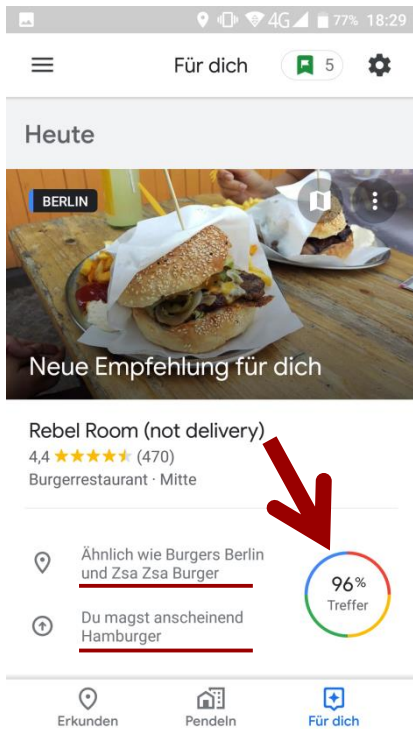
4G 77% 18:29

Für dich

5

Heute

BERLIN

Neue Empfehlung für dich

Rebel Room (not delivery)

4,4 ★★★★★ (470)

Burgerrestaurant · Mitte

Ähnlich wie Burgers Berlin und Zsa Zsa Burger

Du magst anscheinend Hamburger

96% Treffer

Erkunden

Pendeln

Für dich